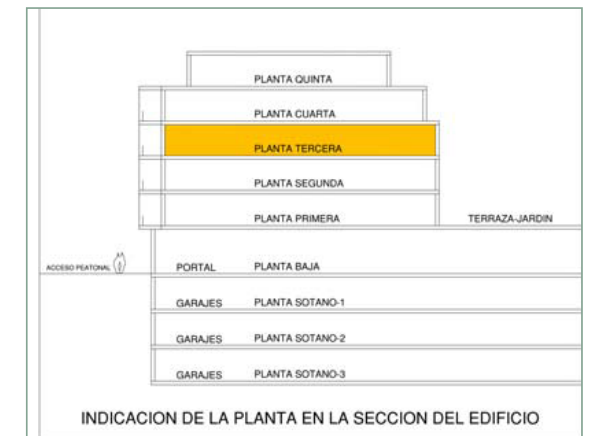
PLANTA QUINTA

PLANTA CUARTA

PLANTA TERCERA

PLANTA SEGUNDA

PLANTA PRIMERA

TERRAZA-JARDIN

ACCESO PEATONAL

PORTAL

PLANTA BAJA

GARAJES

PLANTA SOTANO-1

GARAJES

PLANTA SOTANO-2

GARAJES

PLANTA SOTANO-3

INDICACION DE LA PLANTA EN LA SECCION DEL EDIFICIO